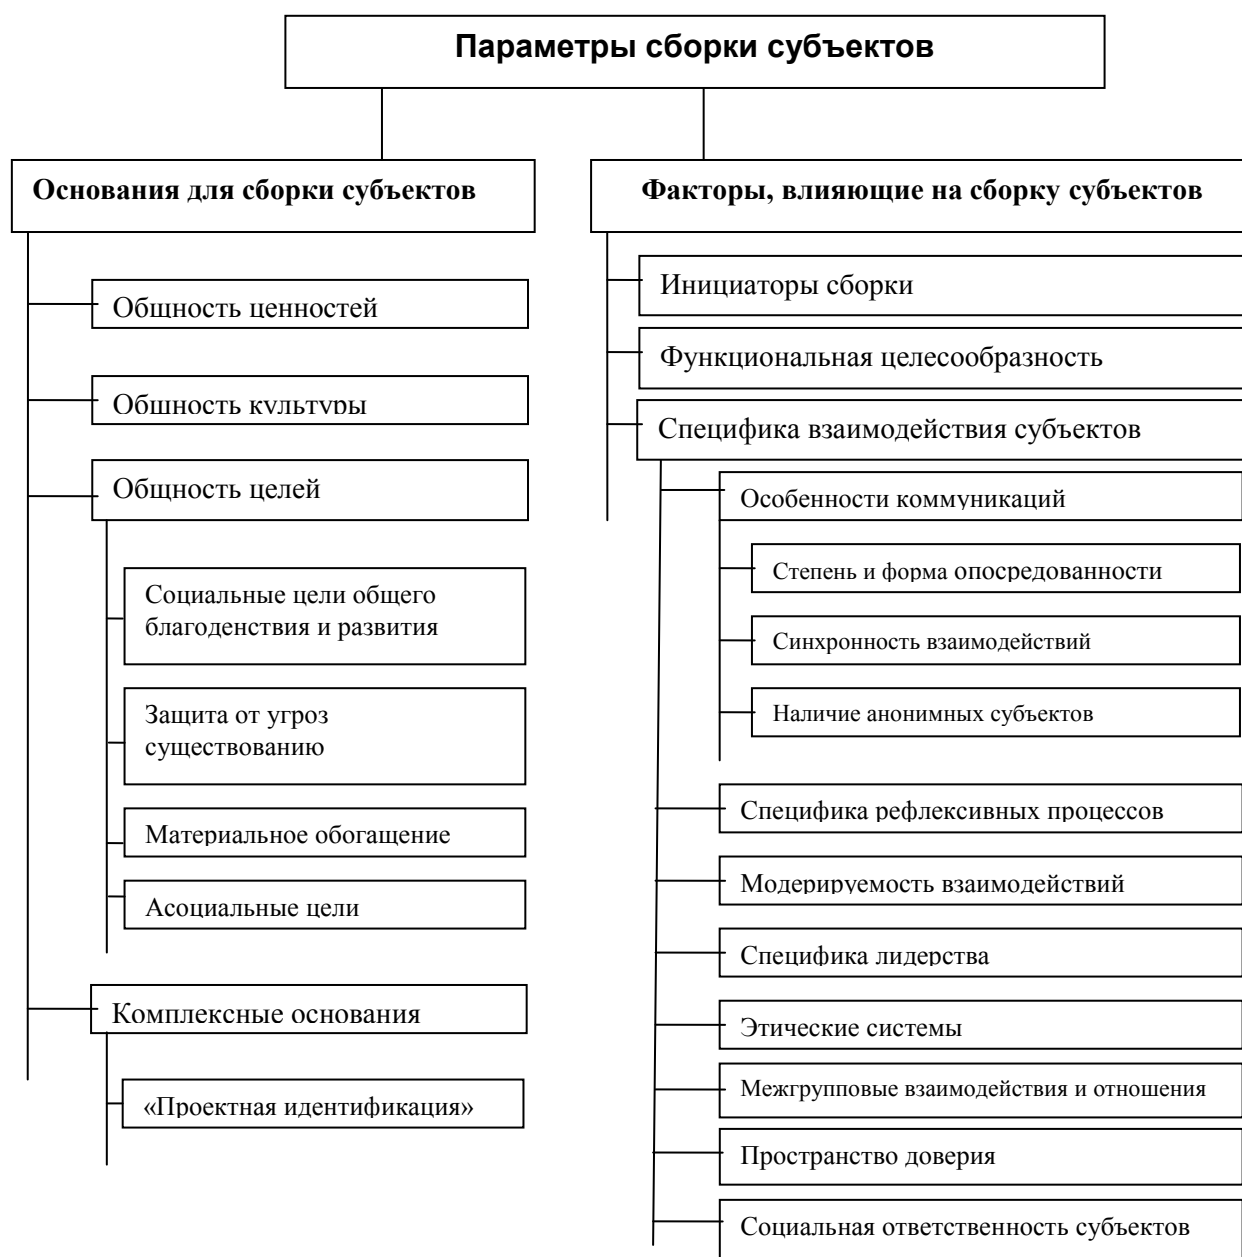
Параметры сборки субъектов

Основания для сборки субъектов

Общность ценностей

Общность культуры

Общность целей

Социальные цели общего благоденствия и развития

Защита от угроз существованию

Материальное обогащение

Асоциальные цели

Комплексные основания

«Проектная идентификация»

Факторы, влияющие на сборку субъектов

Инициаторы сборки

Функциональная целесообразность

Специфика взаимодействия субъектов

Особенности коммуникаций

Степень и форма опосредованности

Синхронность взаимодействий

Наличие анонимных субъектов

Специфика рефлексивных процессов

Модерируемость взаимодействий

Специфика лидерства

Этические системы

Межгрупповые взаимодействия и отношения

Пространство доверия

Социальная ответственность субъектов